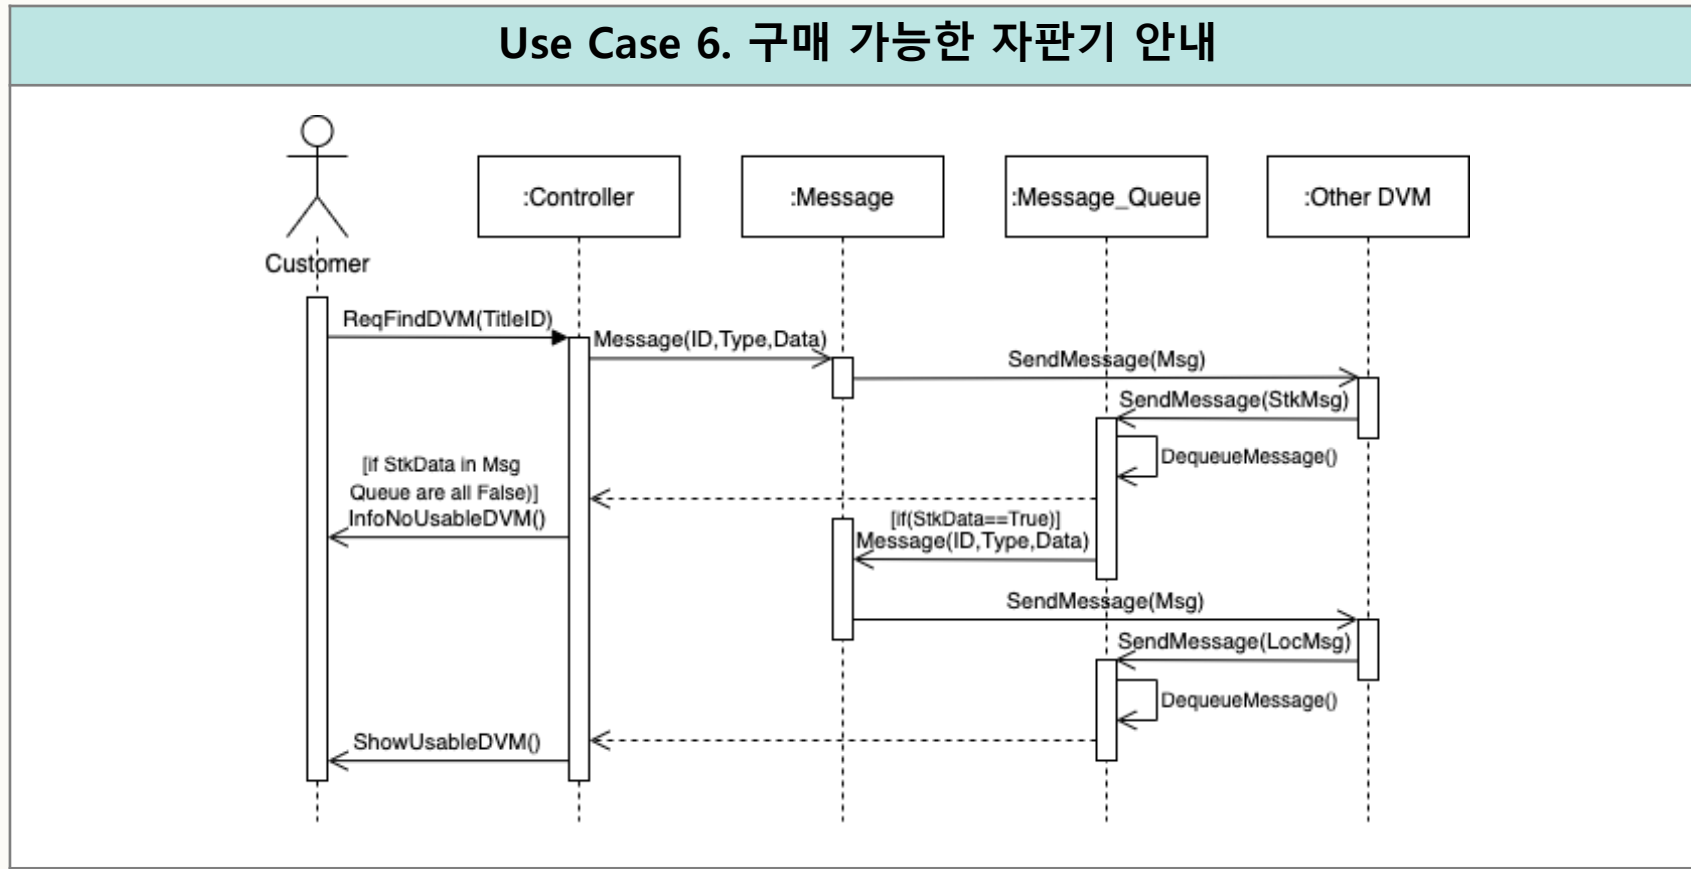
Use Case 6. 구매 가능한 자판기 안내

Customer

:Controller

:Message

:Message_Queue

:Other DVM

ReqFindDVM(TitleID)

Message(ID,Type,Data)

SendMessage(Msg)

SendMessage(StkMsg)

DequeueMessage()

[If StkData in Msg Queue are all False)]
InfoNoUsableDVM()

[if(StkData==True)]
Message(ID,Type,Data)

SendMessage(Msg)

SendMessage(LocMsg)

DequeueMessage()

ShowUsableDVM()